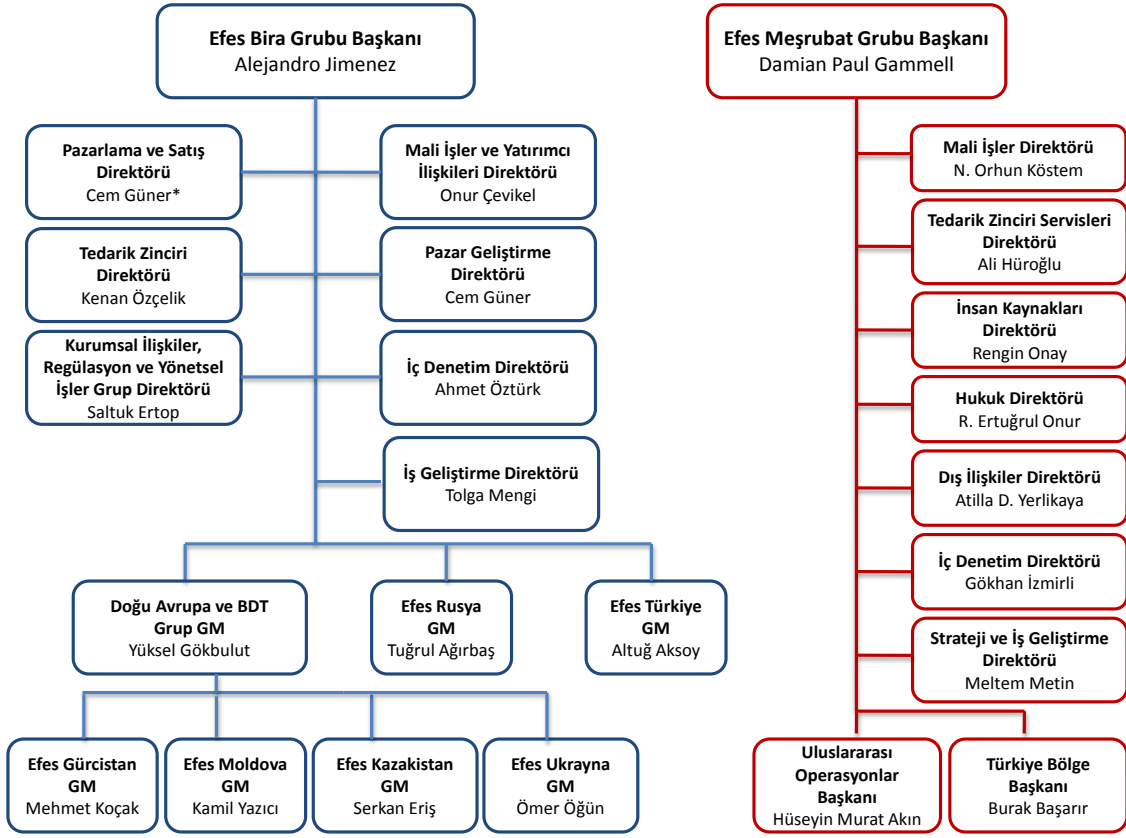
Efes Bira Grubu Başkanı
Alejandro Jimenez

Pazarlama ve Satış Direktörü
Cem Güner*

Mali İşler ve Yatırımcı İlişkileri Direktörü
Onur Çevikel

Tedarik Zinciri Direktörü
Kenan Özçelik

Pazar Geliştirme Direktörü
Cem Güner

Kurumsal İlişkiler, Regülasyon ve Yönetsel İşler Grup Direktörü
Saltuk Ertop

İç Denetim Direktörü
Ahmet Öztürk

İş Geliştirme Direktörü
Tolga Mengi

Doğu Avrupa ve BDT Grup GM
Yüksel Gökbulut

Efes Rusya GM
Tuğrul Ağırbaş

Efes Türkiye GM
Altuğ Aksoy

Efes Gürcistan GM
Mehmet Koçak

Efes Moldova GM
Kamil Yazıcı

Efes Kazakistan GM
Serkan Eriş

Efes Ukrayna GM
Ömer Öğün

Efes Meşrubat Grubu Başkanı
Damian Paul Gammell

Mali İşler Direktörü
N. Orhun Köstem

Tedarik Zinciri Servisleri Direktörü
Ali Hüroğlu

İnsan Kaynakları Direktörü
Rengin Onay

Hukuk Direktörü
R. Ertuğrul Onur

Dış İlişkiler Direktörü
Atilla D. Yerlikaya

İç Denetim Direktörü
Gökhan İzmirli

Strateji ve İş Geliştirme Direktörü
Meltem Metin

Uluslararası Operasyonlar Başkanı
Hüseyin Murat Akın

Türkiye Bölge Başkanı
Burak Başarır